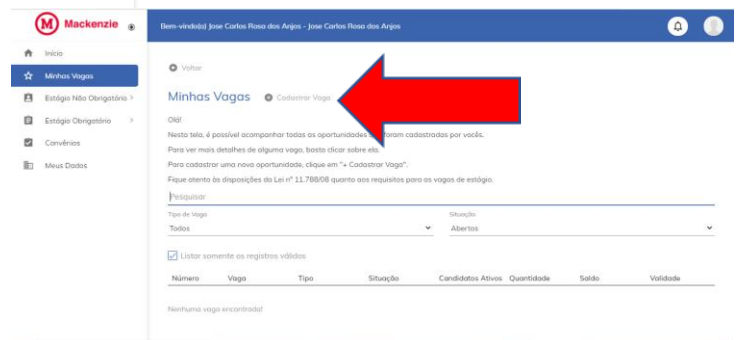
Mackenzie

Bem-vindo(a) Jose Carlos Rosa dos Anjos - Jose Carlos Rosa dos Anjos

Início
Minhas Vagas
Estágio Não Obrigatório
Estágio Obrigatório
Convênios
Meus Dados

Voltar

Minhas Vagas
Cadastrar Vaga

Olá!

Nesta tela, é possível acompanhar todas as oportunidades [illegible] foram cadastradas por vocês.

Para ver mais detalhes de alguma vaga, basta clicar sobre ela.

Para cadastrar uma nova oportunidade, clique em "+ Cadastrar Vaga".

Fique atento às disposições da Lei nº 11.788/08 quanto aos requisitos para as vagas de estágio.

Pesquisar

Tipo de Vaga
Todos

Situação
Abertas

Listar somente os registros válidos

| Número | Vaga | Tipo | Situação | Candidatos Ativos | Quantidade | Saldo | Validade |
|---|---|---|---|---|---|---|---|

Nenhuma vaga encontrada!